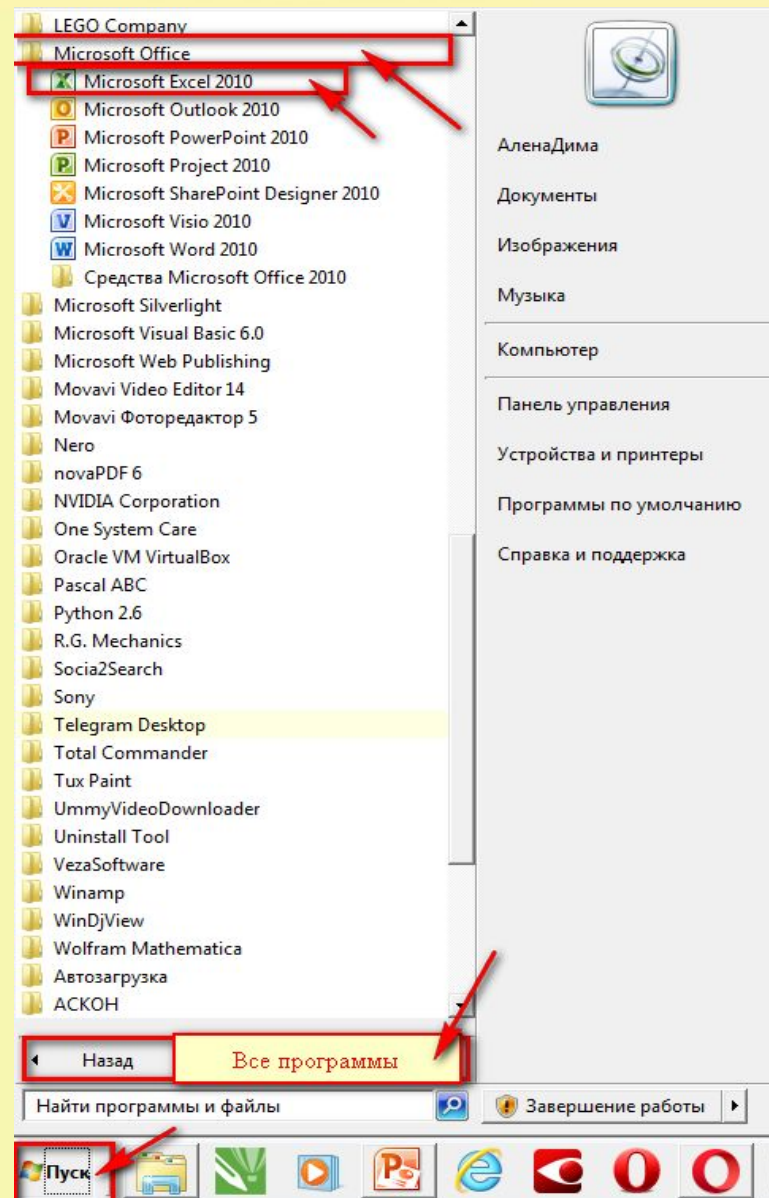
LEGO Company
Microsoft Office
Microsoft Excel 2010
Microsoft Outlook 2010
Microsoft PowerPoint 2010
Microsoft Project 2010
Microsoft SharePoint Designer 2010
Microsoft Visio 2010
Microsoft Word 2010
Средства Microsoft Office 2010
Microsoft Silverlight
Microsoft Visual Basic 6.0
Microsoft Web Publishing
Movavi Video Editor 14
Movavi Фоторедактор 5
Nero
novaPDF 6
NVIDIA Corporation
One System Care
Oracle VM VirtualBox
Pascal ABC
Python 2.6
R.G. Mechanics
Socia2Search
Sony
Telegram Desktop
Total Commander
Tux Paint
UmmyVideoDownloader
Uninstall Tool
VezaSoftware
Winamp
WinDjView
Wolfram Mathematica
Автозагрузка
АСКОН

Назад
Все программы

Найти программы и файлы

АленаДима
Документы
Изображения
Музыка
Компьютер
Панель управления
Устройства и принтеры
Программы по умолчанию
Справка и поддержка

Завершение работы

Пуск